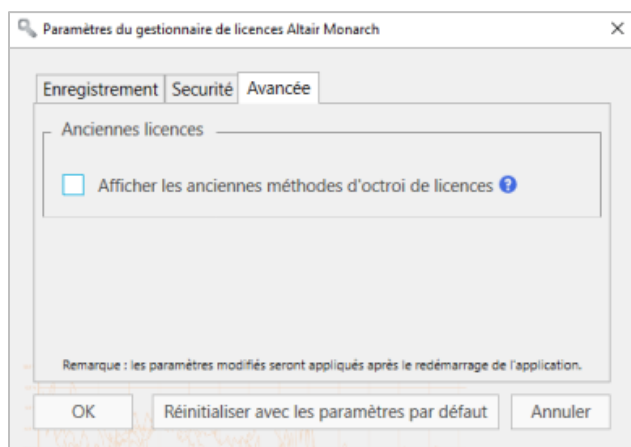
Paramètres du gestionnaire de licences Altair Monarch

×

Enregistrement | Securité | Avancée

Anciennes licences

Afficher les anciennes méthodes d'octroi de licences

Remarque : les paramètres modifiés seront appliqués après le redémarrage de l'application.

OK | Réinitialiser avec les paramètres par défaut | Annuler